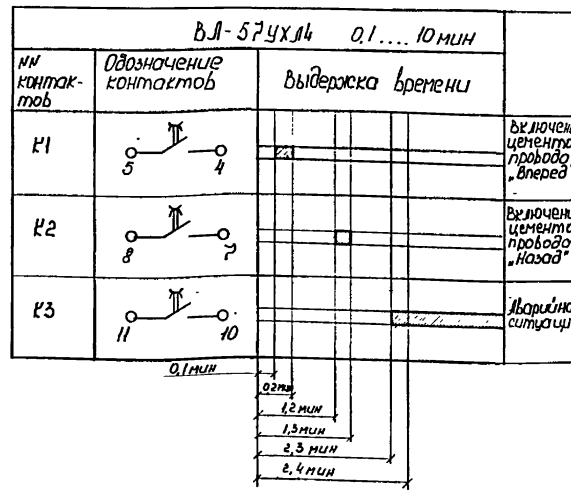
ВЛ-57УХЛ4 0,1.... 10 мин

| NN контактов | Обозначение контактов | Выдержка времени | |
|---|---|---|---|
| К1 | 5 4 | 2,1 | Включен цемента провода „Вперед" |
| К2 | 8 7 | | Включен цемента провода „Назад" |
| К3 | 11 10 | | Аварийно ситуаци |

0,1 мин
0,2 мин
1,2 мин
1,3 мин
2,3 мин
2,4 мин